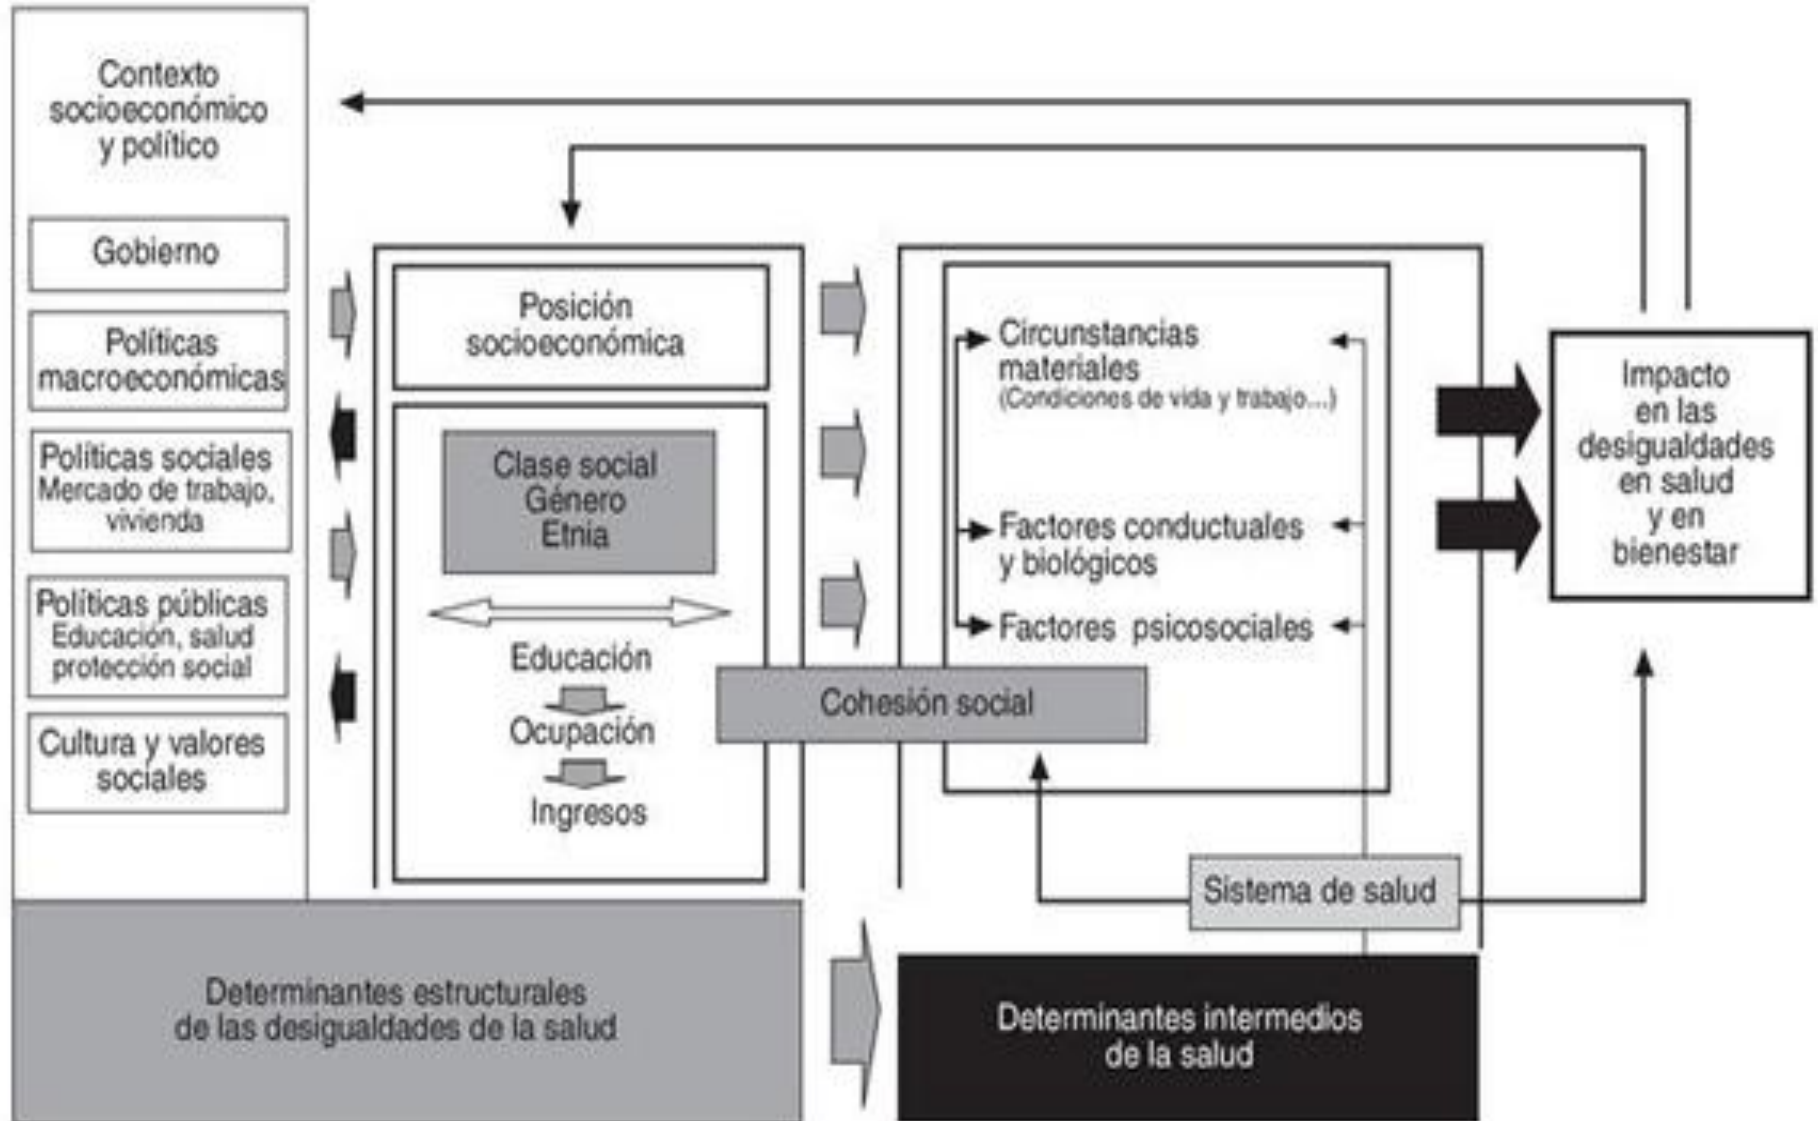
Contexto socioeconómico y político

Gobierno

Políticas macroeconómicas

Políticas sociales
Mercado de trabajo, vivienda

Políticas públicas
Educación, salud protección social

Cultura y valores sociales

Posición socioeconómica

Clase social
Género
Etnia

Educación

Ocupación

Ingresos

Cohesión social

Circunstancias materiales
(Condiciones de vida y trabajo...)

Factores conductuales y biológicos

Factores psicosociales

Impacto en las desigualdades en salud y en bienestar

Sistema de salud

Determinantes estructurales de las desigualdades de la salud

Determinantes intermedios de la salud